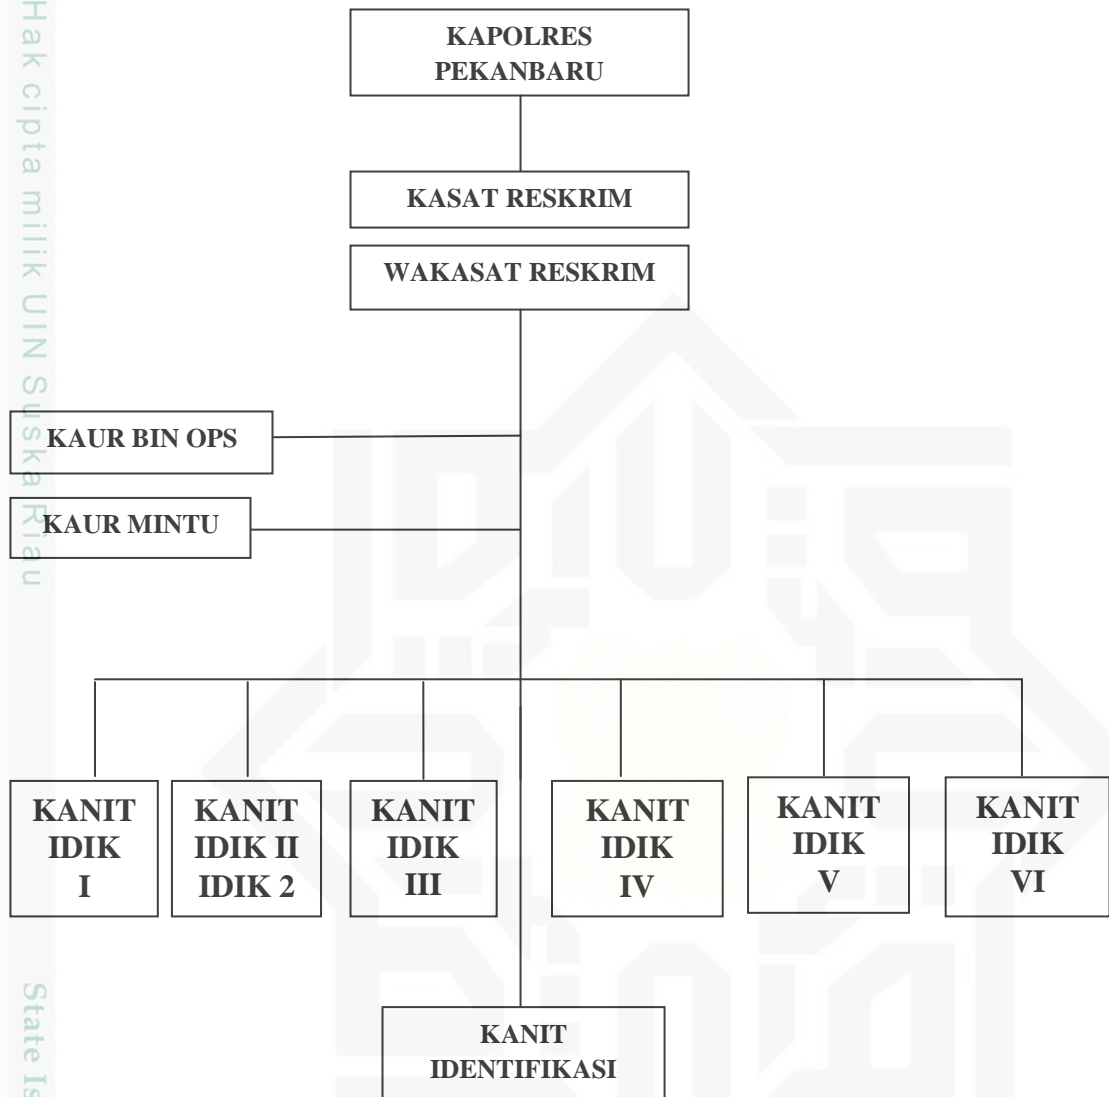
Hak cipta milik UIN Suska Riau

KAPOLRES PEKANBARU

KASAT RESKRIM

WAKASAT RESKRIM

KAUR BIN OPS

KAUR MINTU

KANIT IDIK I

KANIT IDIK II IDIK 2

KANIT IDIK III

KANIT IDIK IV

KANIT IDIK V

KANIT IDIK VI

KANIT IDENTIFIKASI

State Is